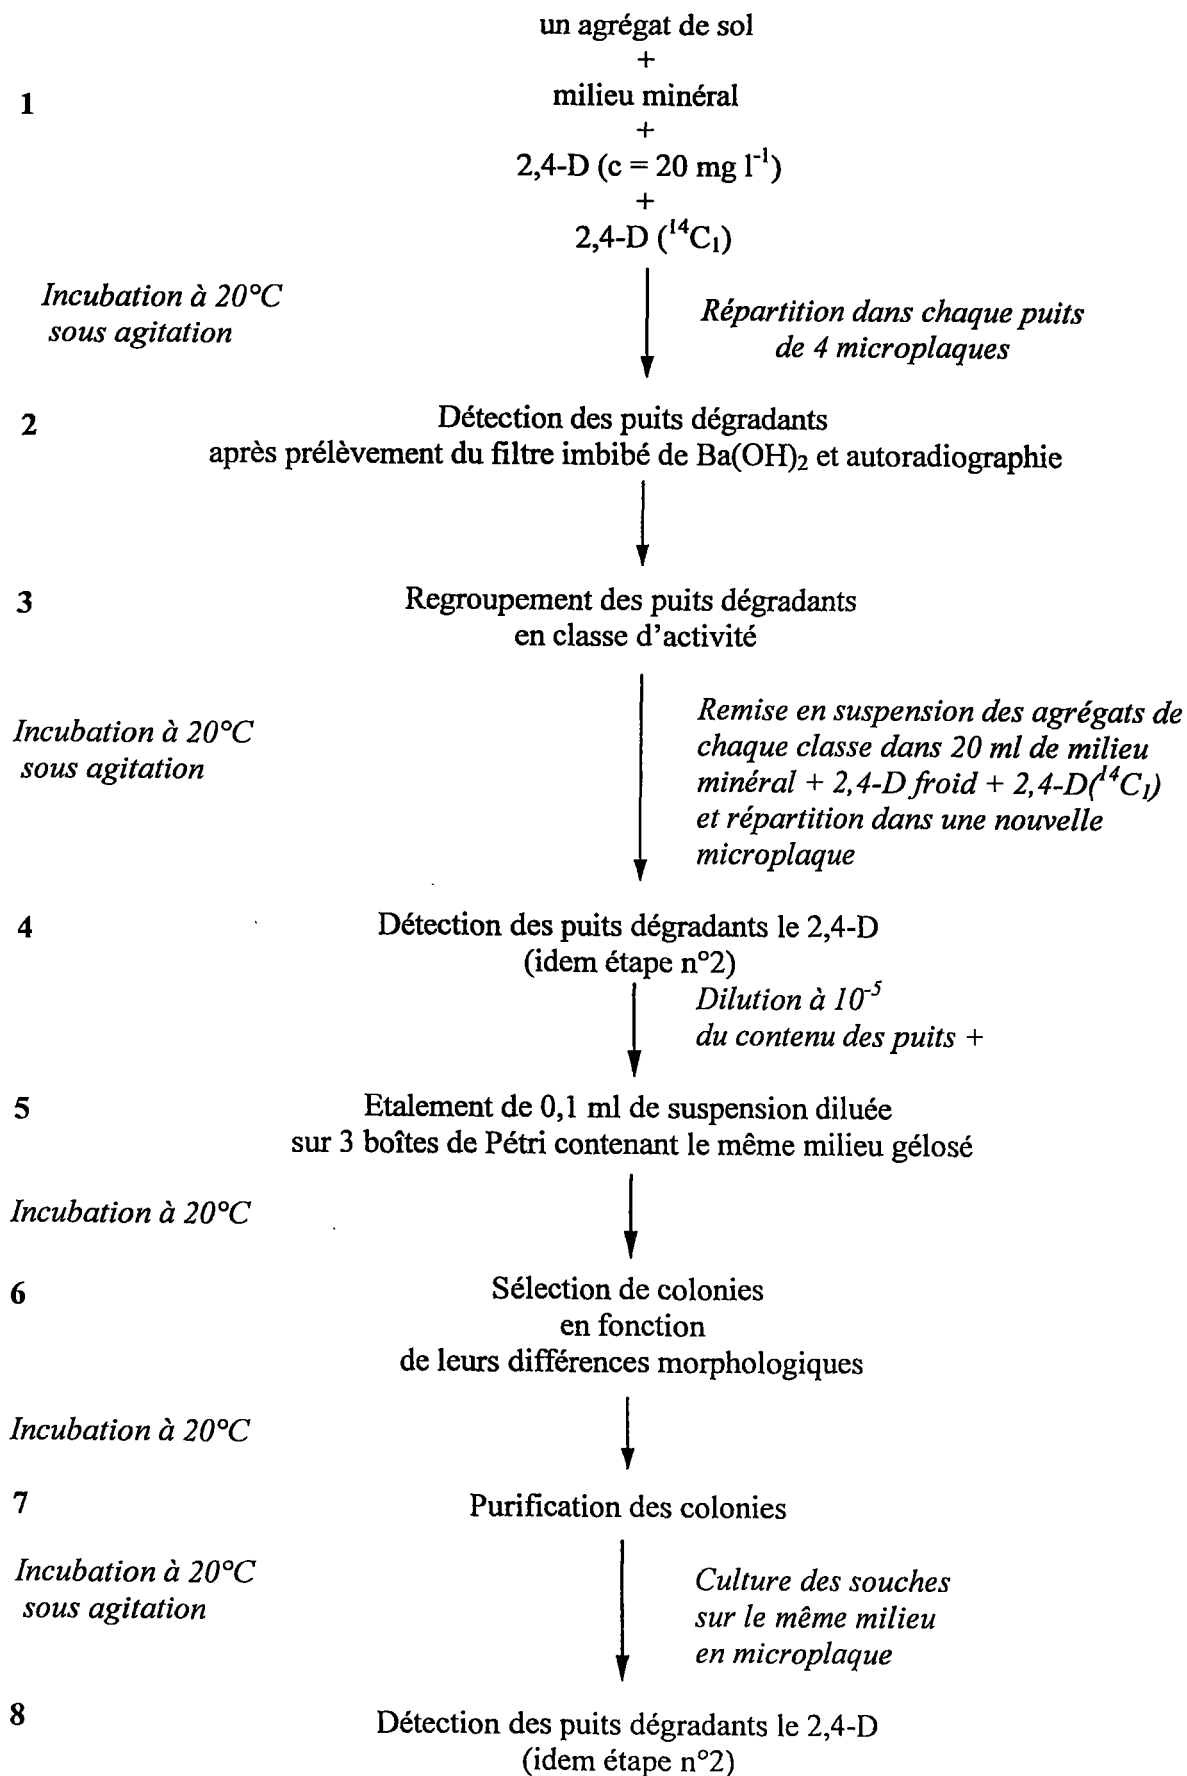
un agrégat de sol
+
1 milieu minéral
+
2,4-D (c = 20 mg $l^{-1}$)
+
2,4-D ($^{14}C_1$)

Incubation à 20°C sous agitation

Répartition dans chaque puits de 4 microplaques

2 Détection des puits dégradants après prélèvement du filtre imbibé de $Ba(OH)_2$ et autoradiographie

3 Regroupement des puits dégradants en classe d'activité

Incubation à 20°C sous agitation

Remise en suspension des agrégats de chaque classe dans 20 ml de milieu minéral + 2,4-D froid + 2,4-D($^{14}C_1$) et répartition dans une nouvelle microplaque

4 Détection des puits dégradants le 2,4-D (idem étape n°2)

Dilution à $10^{-5}$ du contenu des puits +

5 Etalement de 0,1 ml de suspension diluée sur 3 boîtes de Pétri contenant le même milieu gélosé

Incubation à 20°C

6 Sélection de colonies en fonction de leurs différences morphologiques

Incubation à 20°C

7 Purification des colonies

Incubation à 20°C sous agitation

Culture des souches sur le même milieu en microplaque

8 Détection des puits dégradants le 2,4-D (idem étape n°2)